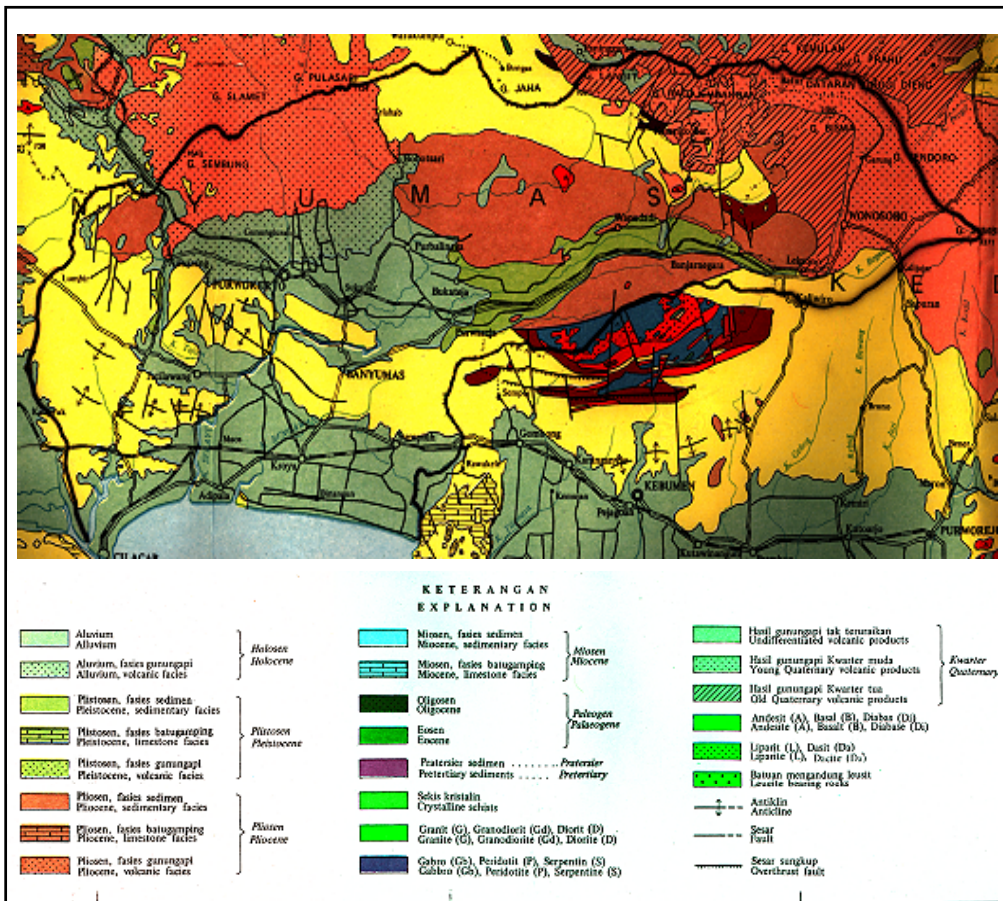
G. SLAMET
G. PULASARI
G. JAHA
G. KEMULAN
G. PRAHU
DATARAN TINGGI DIENG
G. BISMA
G. SENDORO
G. SEMBUNG
WONOSOBO
B A N Y U M A S
K E D
PURWOKERTO
Purbalingga
Banjarnegara
Wanadadi
Bukateja
BANYUMAS
Sumpiuh
Gombong
Karanganyar
KEBUMEN
Kutowinangun
PURWOREJO
CILACAP
Adipala
Kroya
Sawangan
Sapuran
Kertek

KETERANGAN
EXPLANATION

Aluvium
Alluvium

Aluvium, fasies gunungapi
Alluvium, volcanic facies

Holosen
Holocene

Plistosen, fasies sedimen
Pleistocene, sedimentary facies

Plistosen, fasies batugamping
Pleistocene, limestone facies

Plistosen, fasies gunungapi
Pleistocene, volcanic facies

Plistosen
Pleistocene

Pliosen, fasies sedimen
Pliocene, sedimentary facies

Pliosen, fasies batugamping
Pliocene, limestone facies

Pliosen, fasies gunungapi
Pliocene, volcanic facies

Pliosen
Pliocene

Miosen, fasies sedimen
Miocene, sedimentary facies

Miosen, fasies batugamping
Miocene, limestone facies

Miosen
Miocene

Oligosen
Oligocene

Eosen
Eocene

Paleogen
Palaeogene

Praetersier sedimen
Pretertiary sediments

Pratersier
Pretertiary

Sekis kristalin
Crystalline schists

Granit (G), Granodiorit (Gd), Diorit (D)
Granite (G), Granodiorite (Gd), Diorite (D)

Gabro (Gb), Peridotit (P), Serpentin (S)
Gabbro (Gb), Peridotite (P), Serpentine (S)

Hasil gunungapi tak teruraikan
Undifferentiated volcanic products

Hasil gunungapi Kwarter muda
Young Quaternary volcanic products

Hasil gunungapi Kwarter tua
Old Quaternary volcanic products

Kwarter
Quaternary

Andesit (A), Basal (B), Diabas (Di)
Andesite (A), Basalt (B), Diabase (Di)

Liparit (L), Dasit (Da)
Liparite (L), Dacite (Da)

Batuan mengandung leusit
Leucite bearing rocks

Antiklin
Anticline

Sesar
Fault

Sesar sungkup
Overthrust fault